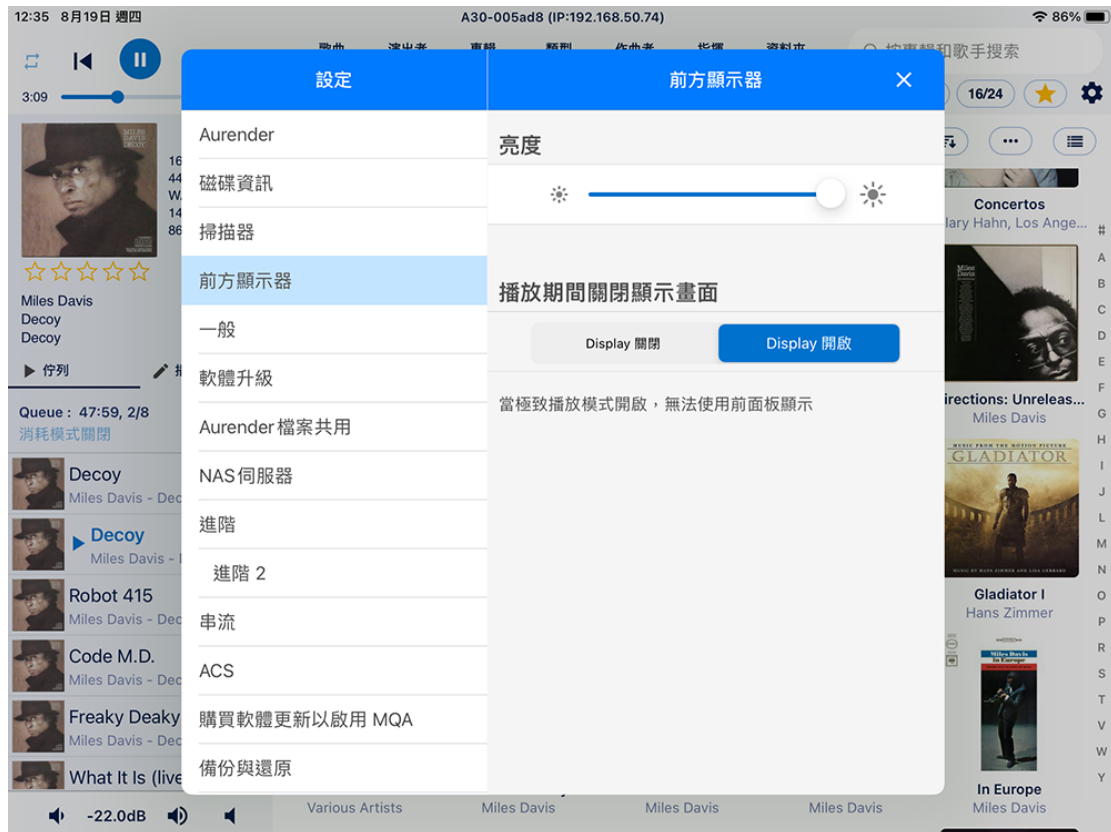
12:35 8月19日 週四
A30-005ad8 (IP:192.168.50.74)
86%

3:09

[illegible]

16
44
W
14
86

Miles Davis
Decoy
Decoy

▶ 佇列

Queue : 47:59, 2/8
消耗模式關閉

Decoy
Miles Davis - Dec
Decoy
Miles Davis -
Robot 415
Miles Davis - Dec
Code M.D.
Miles Davis - Dec
Freaky Deaky
Miles Davis - Dec
What It Is (live

-22.0dB

設定

Aurender
磁碟資訊
掃描器
前方顯示器
一般
軟體升級
Aurender 檔案共用
NAS 伺服器
進階
進階 2
串流
ACS
購買軟體更新以啟用 MQA
備份與還原

前方顯示器

亮度

播放期間關閉顯示畫面

Display 關閉
Display 開啟

當極致播放模式開啟，無法使用前面板顯示

16/24

Concertos
lary Hahn, Los Ange...
irections: Unreleas...
Miles Davis
GLADIATOR
Gladiator I
Hans Zimmer
Miles Davis in Europe
In Europe
Miles Davis

Various Artists
Miles Davis
Miles Davis
Miles Davis

#
A
B
C
D
E
F
G
H
I
J
L
M
N
O
P
R
S
T
V
W
Y